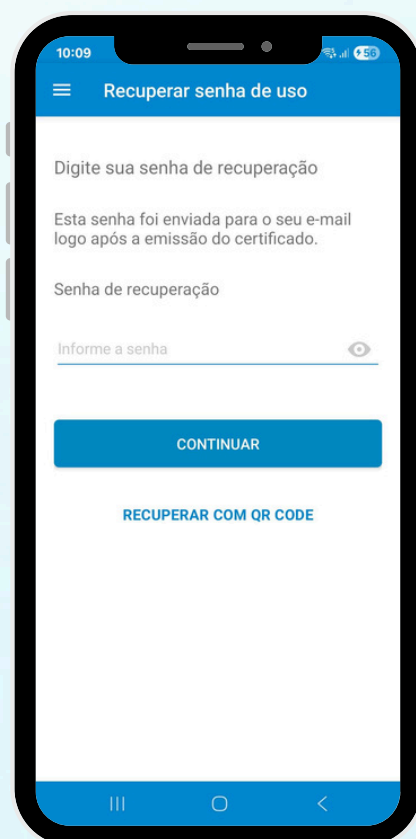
10:09

56

Recuperar senha de uso

Digite sua senha de recuperação

Esta senha foi enviada para o seu e-mail logo após a emissão do certificado.

Senha de recuperação

Informe a senha

CONTINUAR

RECUPERAR COM QR CODE